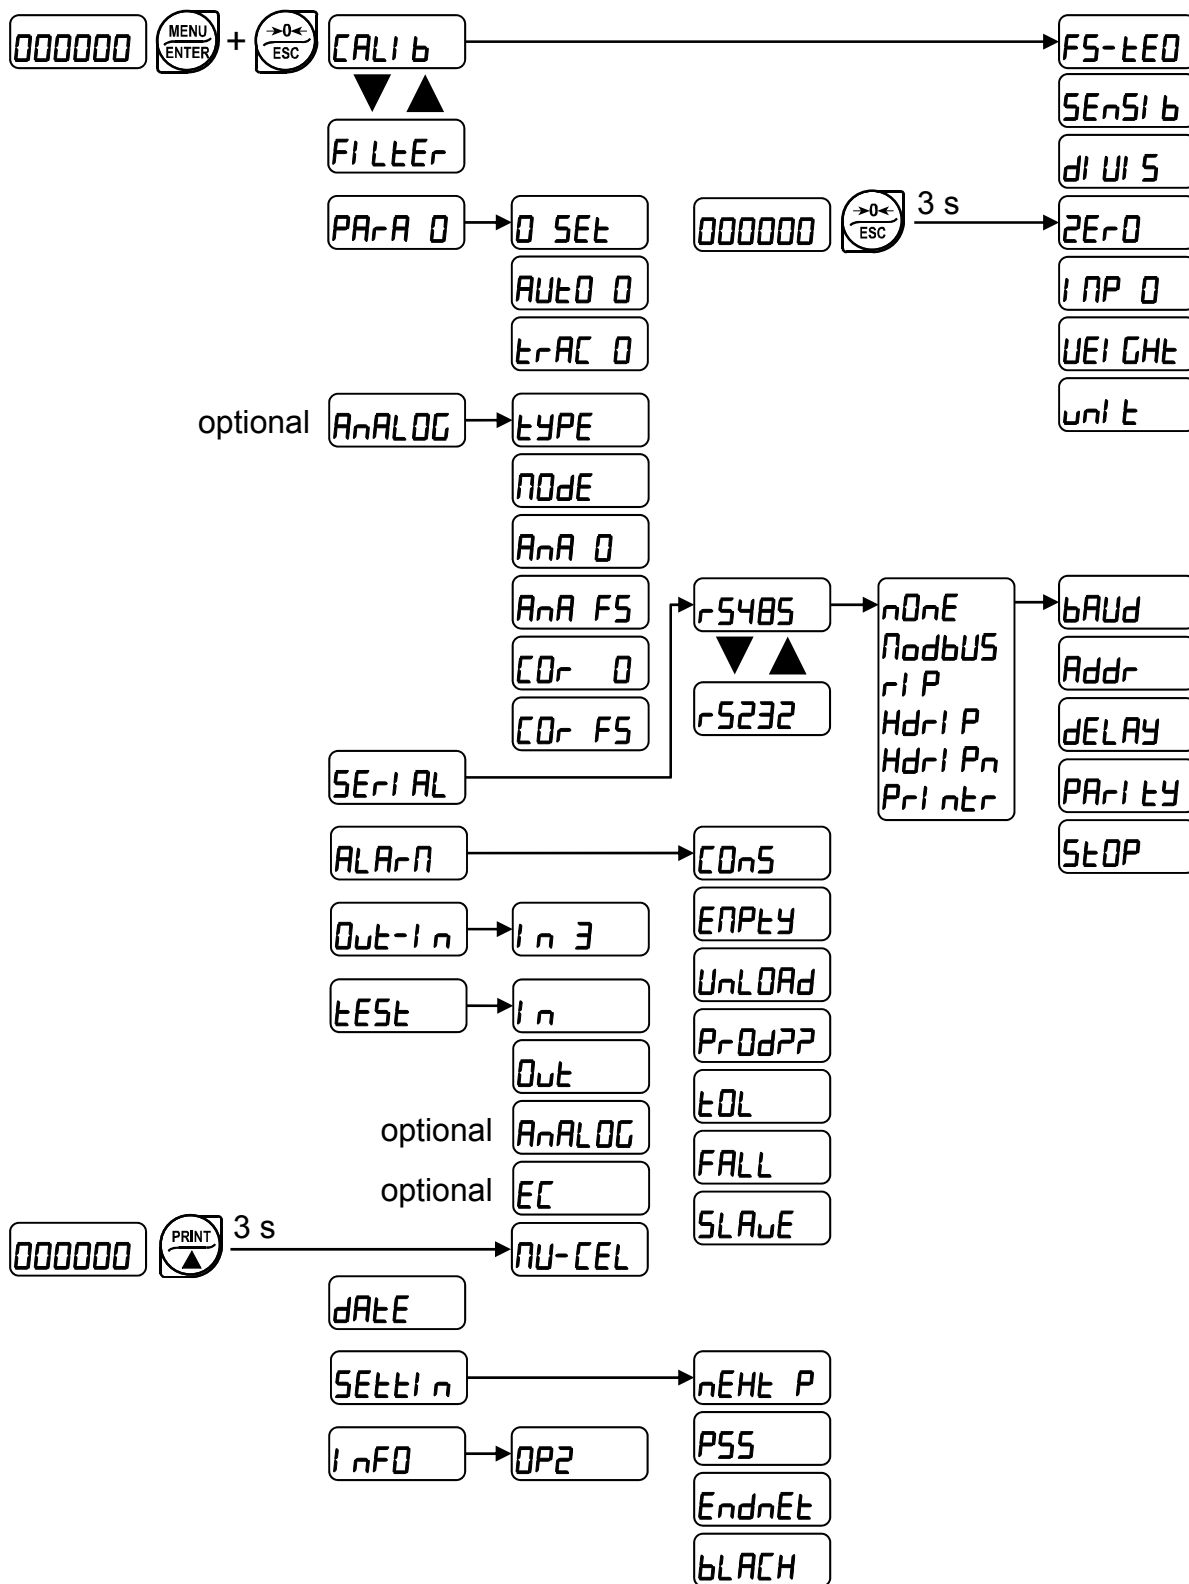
000000 MENU ENTER + →0← ESC CALIb

FS-tEO
SEnSIb
dIUIS
ZErO
InP O
UEIGHt
unIt

FILtEr

PArA O → O SEt
AUtO O
trAC O

000000 →0← ESC 3 s

optional AnALOG → tYPE
nOdE
AnA O
AnA FS
COr O
COr FS

SErIAL → rS485 → nOnE
nodbUS
rIP
HdrIP
HdrIPn
PrIntr
→ bAUd
Addr
dELAY
PArItY
StOP

rS232

ALArn → COnS
EnPtY
UnLOAd
PrOd??
tOL
FALL
SLAUE

Out-In → In 3

tESt → In
Out
optional AnALOG
optional EC

000000 PRINT 3 s → nU-CEL

dAtE

SEttIn → nEHt P
PSS
EndnEt
bLACH

InFO → OP2